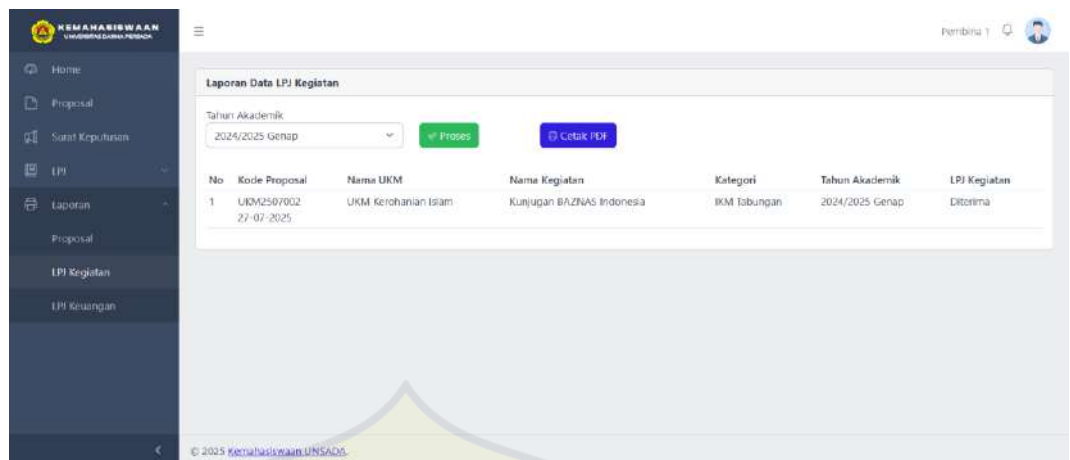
KEMAHASISWAAN
UNIVERSITAS DARMA PERSADA

Home
Proposal
Surat Keputusan
LPJ
Laporan
Proposal
LPJ Kegiatan
LPJ Keuangan

Pembina 1

Laporan Data LPJ Kegiatan

Tahun Akademik
2024/2025 Genap
Proses
Cetak PDF

| No | Kode Proposal | Nama UKM | Nama Kegiatan | Kategori | Tahun Akademik | LPJ Kegiatan |
|---|---|---|---|---|---|---|
| 1 | UKM2507002 27-07-2025 | UKM Kerohanian Islam | Kunjugan BAZNAS Indonesia | IKM Tabungan | 2024/2025 Genap | Diterima |

© 2025 Kemahasiswaan UNSADA.